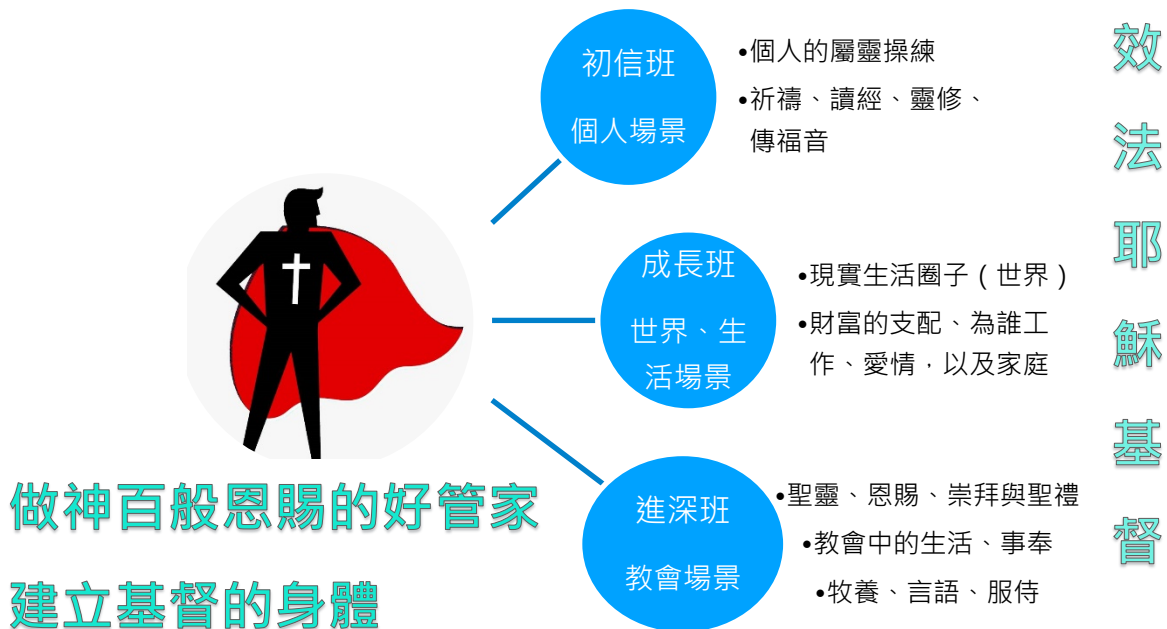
初信班

個人場景

•個人的屬靈操練

•祈禱、讀經、靈修、傳福音

成長班

世界、生活場景

•現實生活圈子（世界）

•財富的支配、為誰工作、愛情，以及家庭

進深班

教會場景

•聖靈、恩賜、崇拜與聖禮

•教會中的生活、事奉

•牧養、言語、服侍

做神百般恩賜的好管家

建立基督的身體

效法耶穌基督